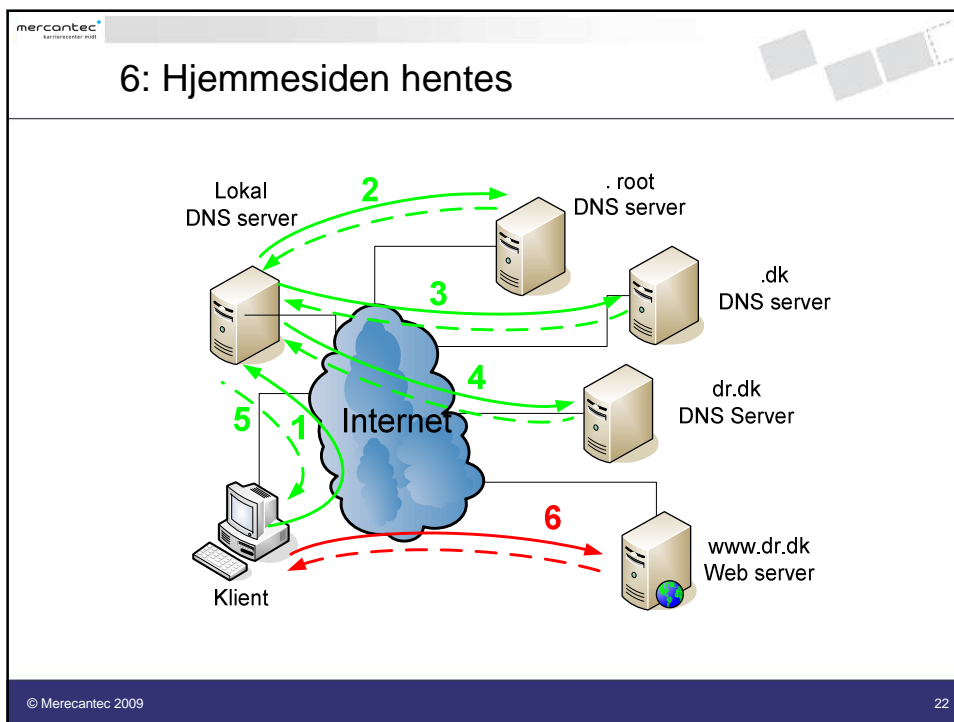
mercantec
karrierecenter midt

6: Hjemmesiden hentes

Lokal
DNS server

2

. root
DNS server

3

.dk
DNS server

4

dr.dk
DNS Server

5

1

Internet

6

www.dr.dk
Web server

Klient

© Merecantec 2009

22